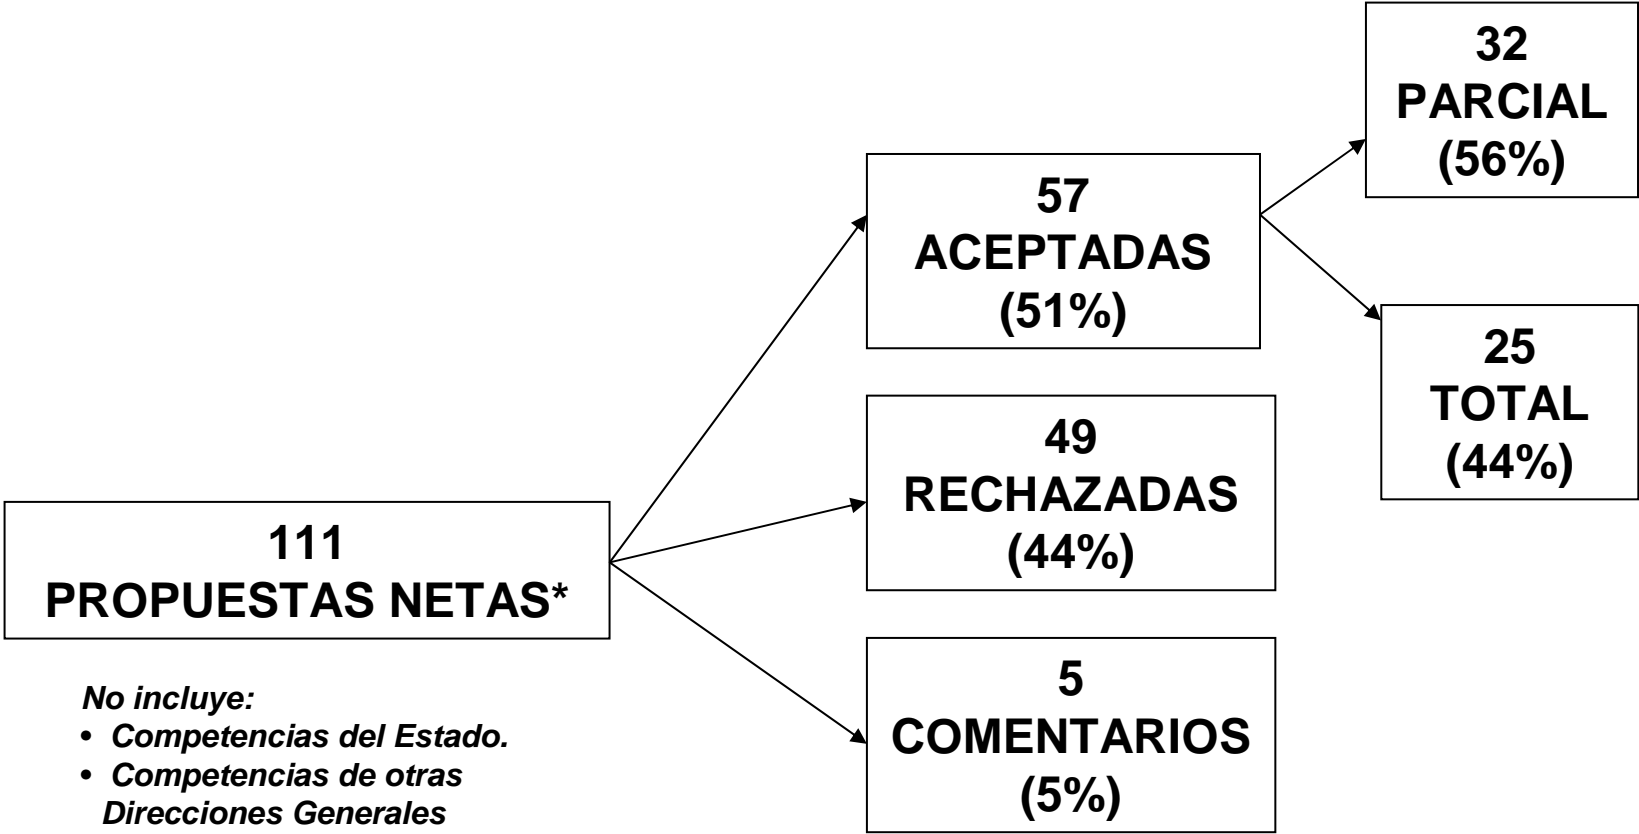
111
PROPUESTAS NETAS*

No incluye:
• Competencias del Estado.
• Competencias de otras Direcciones Generales

57
ACEPTADAS
(51%)

49
RECHAZADAS
(44%)

5
COMENTARIOS
(5%)

32
PARCIAL
(56%)

25
TOTAL
(44%)